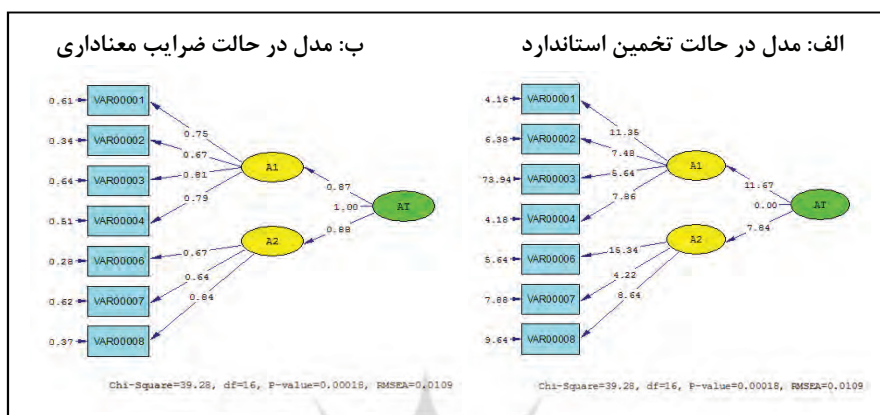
الف: مدل در حالت تخمین استاندارد

4.16 VAR00001
6.38 VAR00002
73.94 VAR00003
4.18 VAR00004
5.64 VAR00006
7.88 VAR00007
9.64 VAR00008

11.35
7.48
5.64
7.86
15.34
4.22
8.64

A1
A2
AT

11.67
0.00
7.84

Chi-Square=39.28, df=16, P-value=0.00018, RMSEA=0.0109

ب: مدل در حالت ضرایب معناداری

0.61 VAR00001
0.34 VAR00002
0.64 VAR00003
0.51 VAR00004
0.28 VAR00006
0.62 VAR00007
0.37 VAR00008

0.75
0.67
0.81
0.79
0.67
0.64
0.84

A1
A2
AT

0.87
1.00
0.88

Chi-Square=39.28, df=16, P-value=0.00018, RMSEA=0.0109